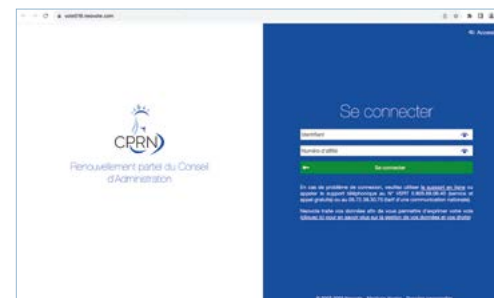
vote018.neovote.com

Accessibilité

CPRN

Renouvellement partiel du Conseil d'Administration

Se connecter

Identifiant

Numéro d'affilié

Se connecter

En cas de problème de connexion, veuillez utiliser le support en ligne ou appeler le support téléphonique au N° VERT 0 805 69 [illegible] (service et appel gratuits) ou au 09.72.36.30.70 (tarif d'une communication nationale).

Neovote traite vos données afin de vous permettre d'exprimer votre vote. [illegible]

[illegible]